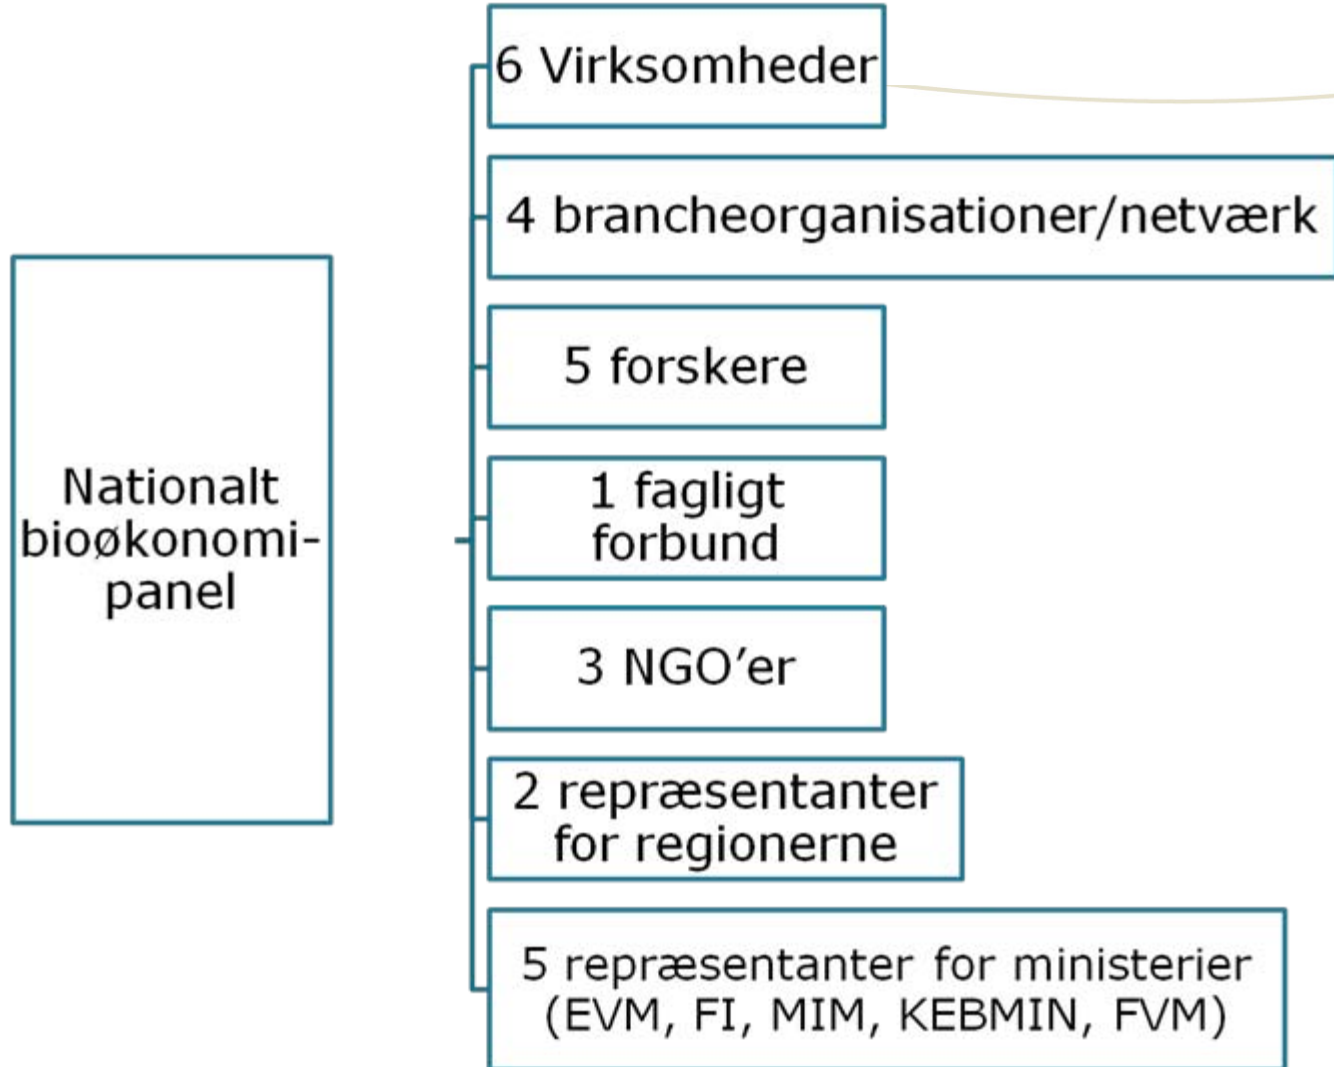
Nationalt bioøkonomipanel

6 Virksomheder

4 brancheorganisationer/netværk

5 forskere

1 fagligt forbund

3 NGO'er

2 repræsentanter for regionerne

5 repræsentanter for ministerier (EVM, FI, MIM, KEBMIN, FVM)